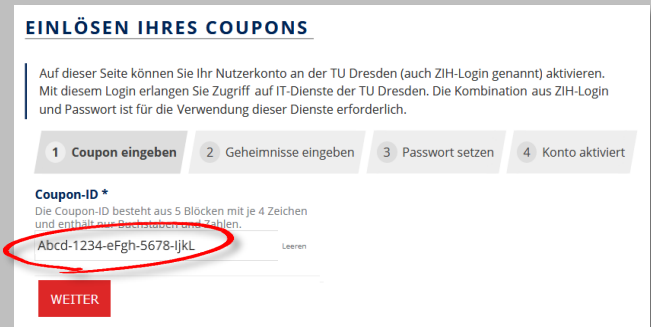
EINLÖSEN IHRES COUPONS

Auf dieser Seite können Sie Ihr Nutzerkonto an der TU Dresden (auch ZIH-Login genannt) aktivieren. Mit diesem Login erlangen Sie Zugriff auf IT-Dienste der TU Dresden. Die Kombination aus ZIH-Login und Passwort ist für die Verwendung dieser Dienste erforderlich.

1 Coupon eingeben
2 Geheimnisse eingeben
3 Passwort setzen
4 Konto aktiviert

Coupon-ID *
Die Coupon-ID besteht aus 5 Blöcken mit je 4 Zeichen und enthält nur Buchstaben und Zahlen.

Abcd-1234-eFgh-5678-IjkL
Leeren

WEITER